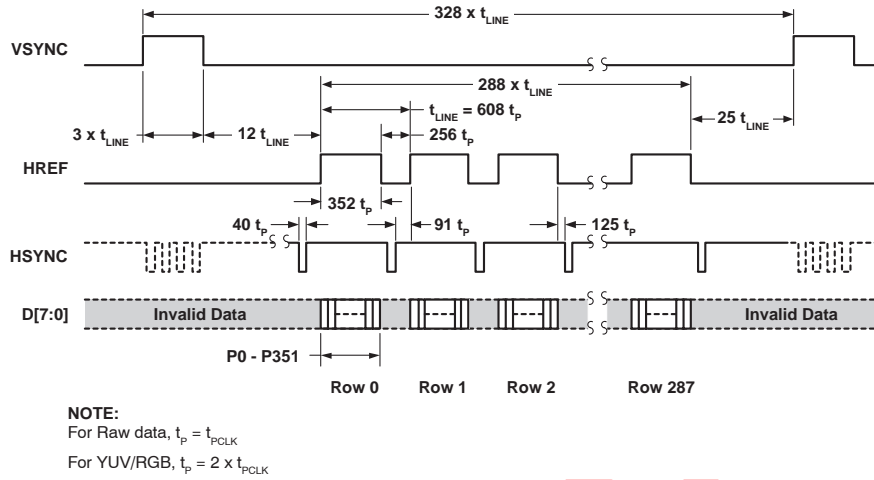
$328 \times t_{LINE}$

VSYNC

$288 \times t_{LINE}$

$t_{LINE} = 608\ t_P$

$3 \times t_{LINE}$

$12\ t_{LINE}$

$256\ t_P$

$25\ t_{LINE}$

HREF

$352\ t_P$

$40\ t_P$

$91\ t_P$

$125\ t_P$

HSYNC

D[7:0]

Invalid Data

Invalid Data

P0 - P351

Row 0

Row 1

Row 2

Row 287

NOTE:
For Raw data, $t_P = t_{PCLK}$
For YUV/RGB, $t_P = 2 \times t_{PCLK}$